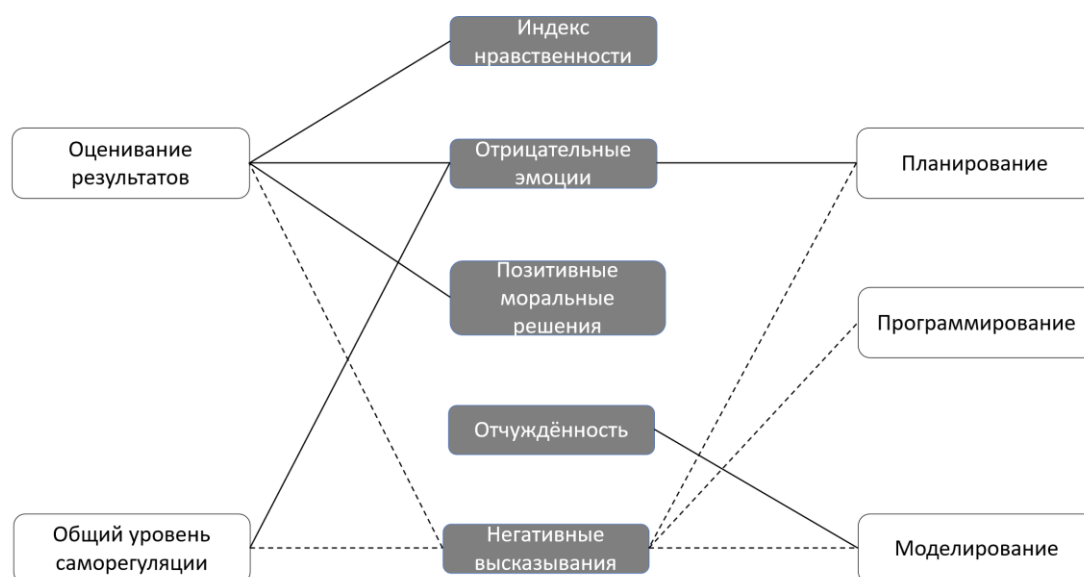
Индекс нравственности

Оценивание результатов

Отрицательные эмоции

Планирование

Позитивные моральные решения

Программирование

Отчуждённость

Общий уровень саморегуляции

Негативные высказывания

Моделирование